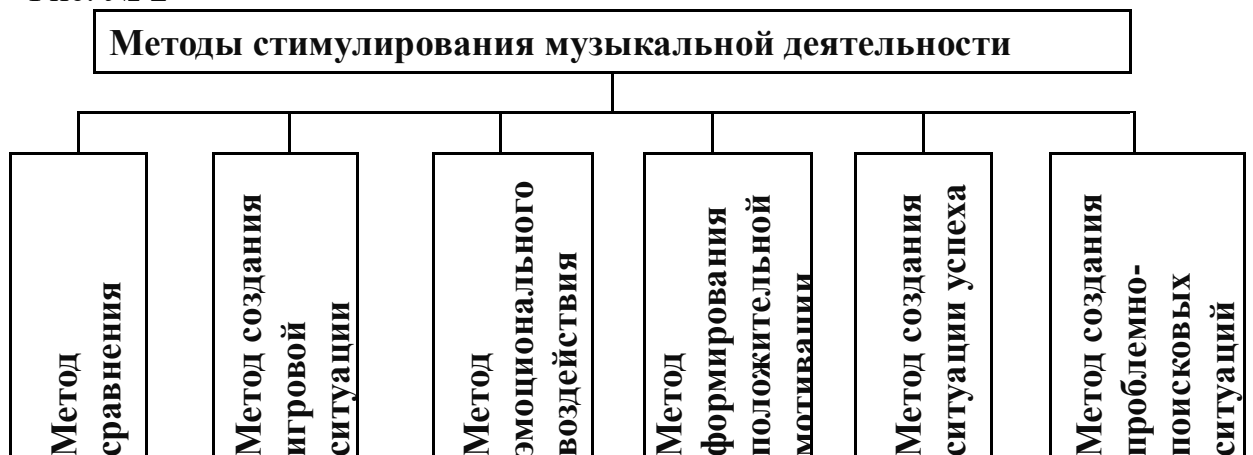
Методы стимулирования музыкальной деятельности

Метод сравнения

Метод создания игровой ситуации

Метод эмоционального воздействия

Метод формирования положительной мотивации

Метод создания ситуации успеха

Метод создания проблемно-поисковых ситуаций